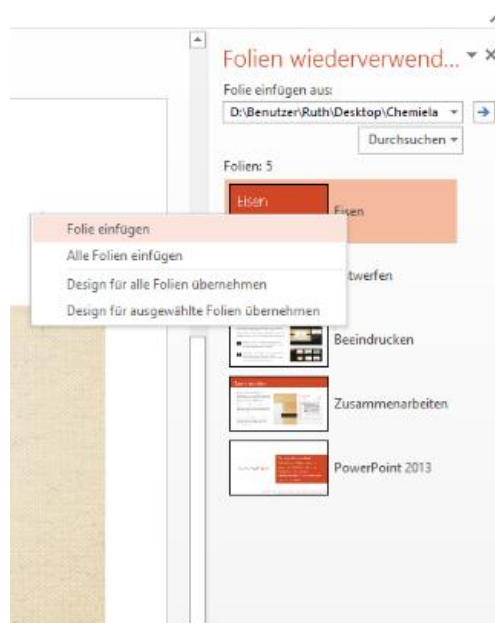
Folien wiederverwend...

Folie einfügen aus:

D:\Benutzer\Ruth\Desktop\Chemiela

Durchsuchen

Folien: 5

Eisen

Eisen

Folie einfügen

Alle Folien einfügen

Design für alle Folien übernehmen

Design für ausgewählte Folien übernehmen

twerfen

Beeindrucken

Zusammenarbeiten

PowerPoint 2013